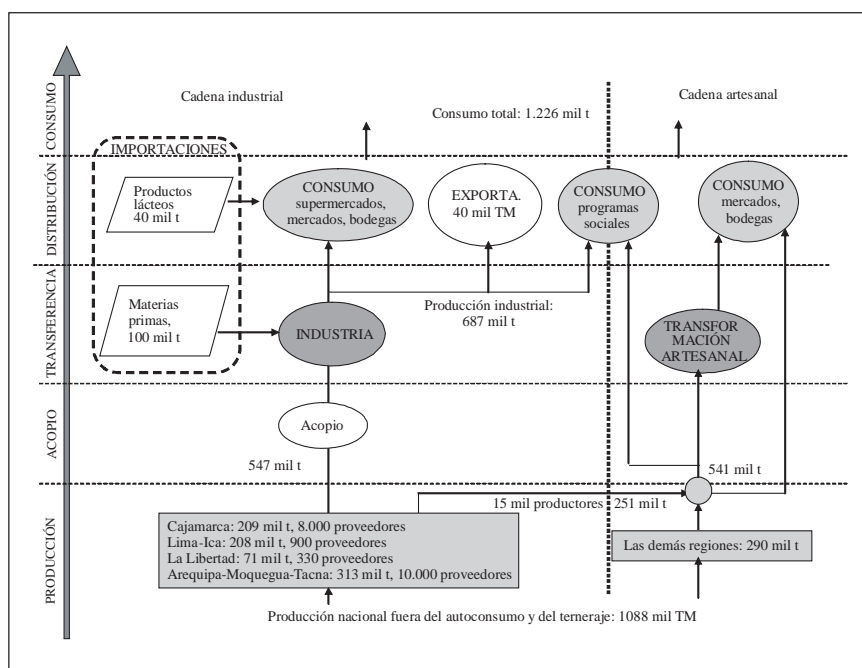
CONSUMO
DISTRIBUCIÓN
TRANSFERENCIA
ACOPIO
PRODUCCIÓN

Cadena industrial

Consumo total: 1.226 mil t

Cadena artesanal

IMPORTACIONES

Productos lácteos 40 mil t

CONSUMO supermercados, mercados, bodegas

EXPORTA. 40 mil TM

CONSUMO programas sociales

CONSUMO mercados, bodegas

Materias primas, 100 mil t

INDUSTRIA

Producción industrial: 687 mil t

TRANSFOR MACIÓN ARTESANAL

Acopio

547 mil t

541 mil t

15 mil productores 251 mil t

Cajamarca: 209 mil t, 8.000 proveedores
Lima-Ica: 208 mil t, 900 proveedores
La Libertad: 71 mil t, 330 proveedores
Arequipa-Moquegua-Tacna: 313 mil t, 10.000 proveedores

Las demás regiones: 290 mil t

Producción nacional fuera del autoconsumo y del terneraje: 1088 mil TM